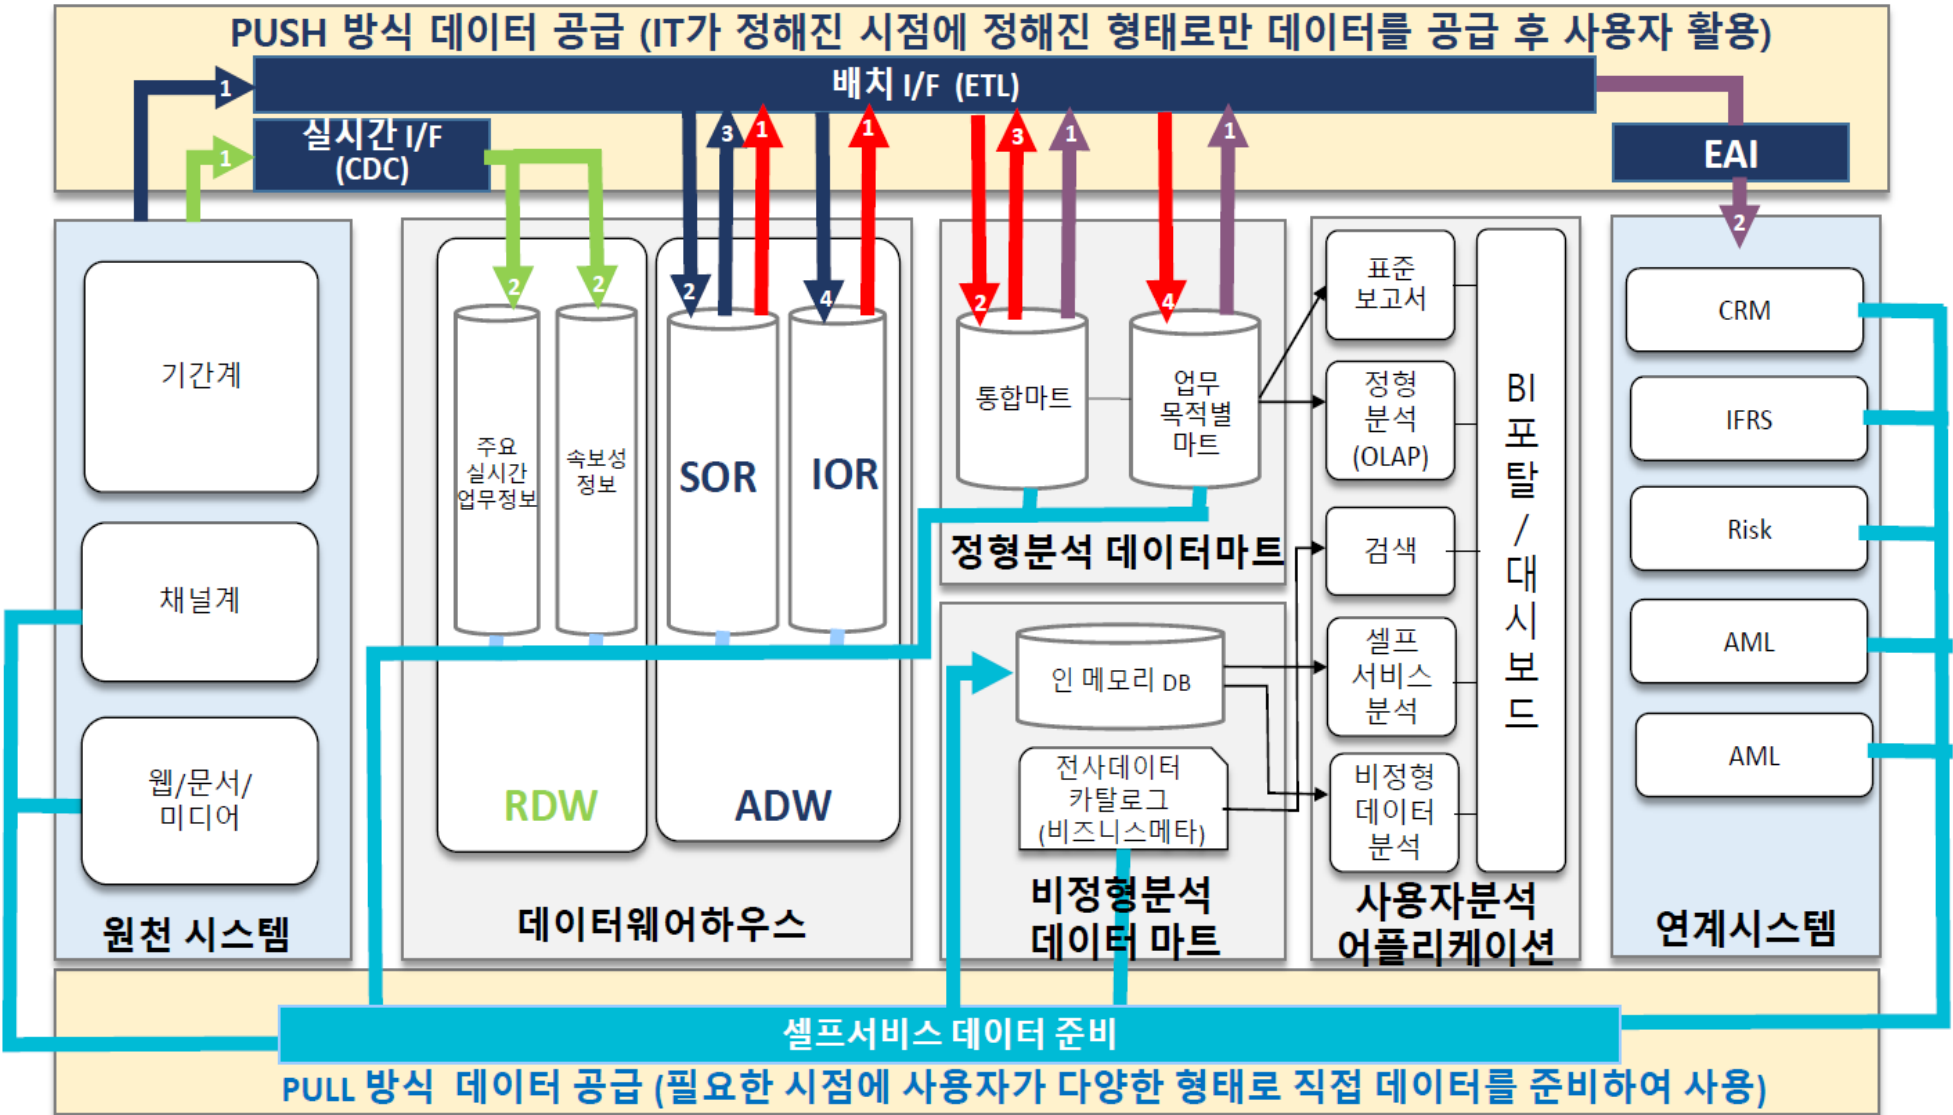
PUSH 방식 데이터 공급 (IT가 정해진 시점에 정해진 형태로만 데이터를 공급 후 사용자 활용)

배치 I/F (ETL)

실시간 I/F (CDC)

EAI

1 1 2 2 2 3 1 4 1 2 3 1 4 1 2

기간계

채널계

웹/문서/미디어

원천 시스템

주요 실시간 업무정보

속보성 정보

RDW

SOR

IOR

ADW

데이터웨어하우스

통합마트

업무 목적별 마트

정형분석 데이터마트

인 메모리 DB

전사데이터 카탈로그 (비즈니스메타)

비정형분석 데이터 마트

표준 보고서

정형 분석 (OLAP)

검색

셀프 서비스 분석

비정형 데이터 분석

BI 포탈/대시보드

사용자분석 어플리케이션

CRM

IFRS

Risk

AML

AML

연계시스템

셀프서비스 데이터 준비

PULL 방식 데이터 공급 (필요한 시점에 사용자가 다양한 형태로 직접 데이터를 준비하여 사용)